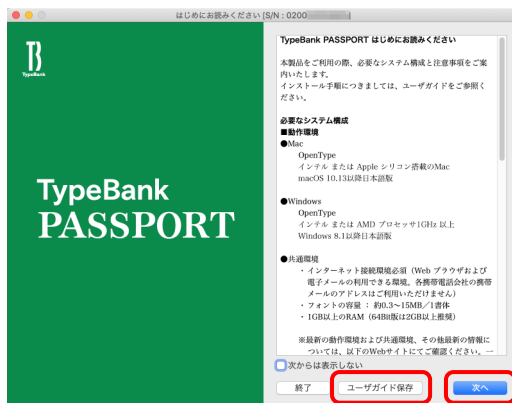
はじめにお読みください [S/N : 0200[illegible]

TypeBank

TypeBank
PASSPORT

TypeBank PASSPORT はじめにお読みください

本製品をご利用の際、必要なシステム構成と注意事項をご案内いたします。
インストール手順につきましては、ユーザガイドをご参照ください。

必要なシステム構成
■動作環境
●Mac
OpenType
インテル または Apple シリコン搭載のMac
macOS 10.13以降日本語版

●Windows
OpenType
インテル または AMD プロセッサ1GHz 以上
Windows 8.1以降日本語版

●共通環境
・インターネット接続環境必須（Web ブラウザおよび電子メールの利用できる環境。各携帯電話会社の携帯メールのアドレスはご利用いただけません）
・フォントの容量 ： 約0.3〜15MB／1書体
・1GB以上のRAM（64Bit版は2GB以上推奨）

※最新の動作環境および共通環境、その他最新の情報については、以下のWebサイトにてご確認ください。→

次からは表示しない

終了
ユーザガイド保存
次へ